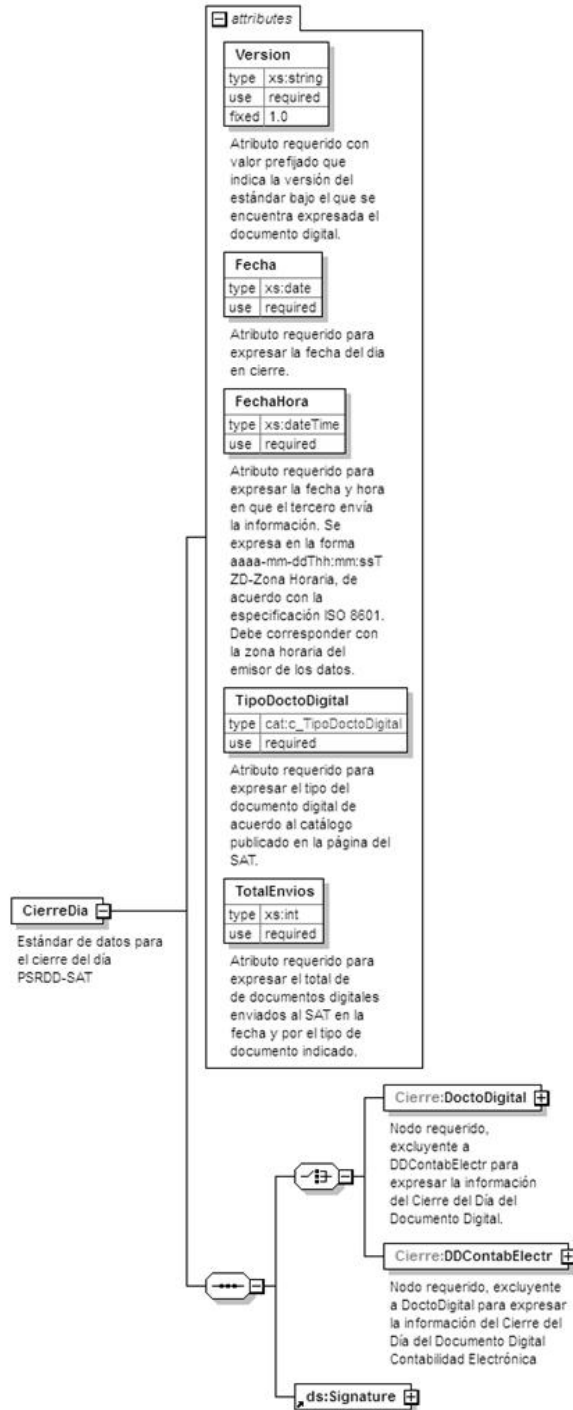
attributes

Version

| type | xs:string |
|---|---|
| use | required |
| fixed | 1.0 |

Atributo requerido con valor prefijado que indica la versión del estándar bajo el que se encuentra expresada el documento digital.

Fecha

| type | xs:date |
|---|---|
| use | required |

Atributo requerido para expresar la fecha del dia en cierre.

FechaHora

| type | xs:dateTime |
|---|---|
| use | required |

Atributo requerido para expresar la fecha y hora en que el tercero envía la información. Se expresa en la forma aaaa-mm-ddThh:mm:ssTZD-Zona Horaria, de acuerdo con la especificación ISO 8601. Debe corresponder con la zona horaria del emisor de los datos.

TipoDoctoDigital

| type | cat:c_TipoDoctoDigital |
|---|---|
| use | required |

Atributo requerido para expresar el tipo del documento digital de acuerdo al catálogo publicado en la página del SAT.

TotalEnvios

| type | xs:int |
|---|---|
| use | required |

Atributo requerido para expresar el total de de documentos digitales enviados al SAT en la fecha y por el tipo de documento indicado.

CierreDia

Estándar de datos para el cierre del día PSRDD-SAT

Cierre:DoctoDigital

Nodo requerido, excluyente a DDContabElectr para expresar la información del Cierre del Día del Documento Digital.

Cierre:DDContabElectr

Nodo requerido, excluyente a DoctoDigital para expresar la información del Cierre del Día del Documento Digital Contabilidad Electrónica

ds:Signature